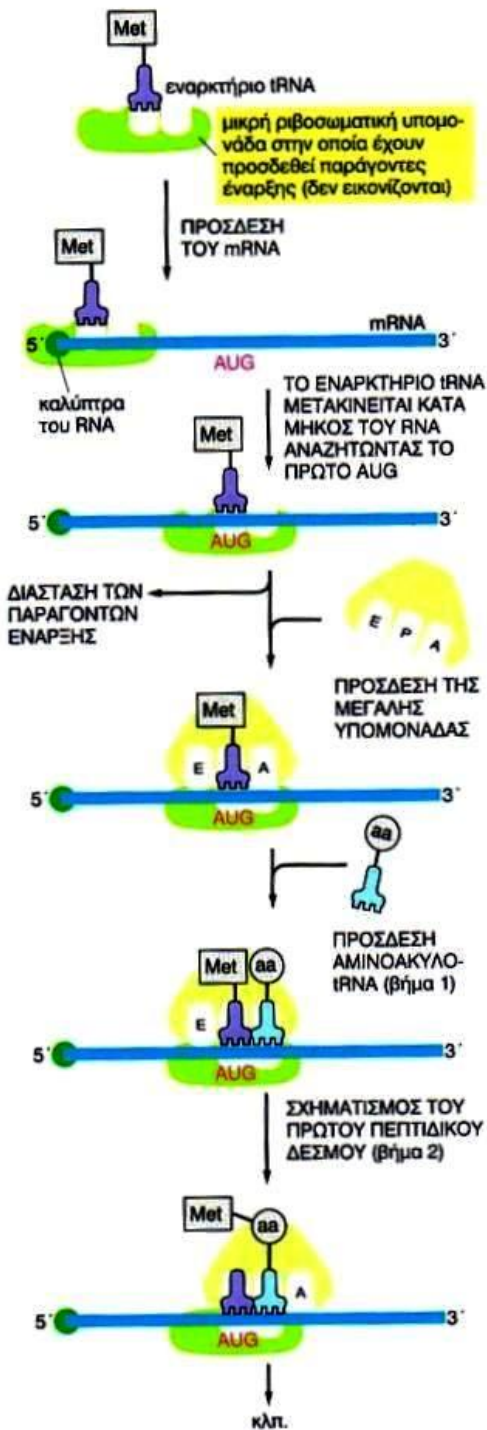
Met

εναρκτήριο tRNA

μικρή ριβοσωματική υπομονάδα στην οποία έχουν προσδεθεί παράγοντες έναρξης (δεν εικονίζονται)

ΠΡΟΣΔΕΣΗ ΤΟΥ mRNA

Met

mRNA

5΄

3΄

AUG

καλύπτρα του RNA

ΤΟ ΕΝΑΡΚΤΗΡΙΟ tRNA ΜΕΤΑΚΙΝΕΙΤΑΙ ΚΑΤΑ ΜΗΚΟΣ ΤΟΥ RNA ΑΝΑΖΗΤΩΝΤΑΣ ΤΟ ΠΡΩΤΟ AUG

Met

5΄

AUG

3΄

ΔΙΑΣΤΑΣΗ ΤΩΝ ΠΑΡΑΓΟΝΤΩΝ ΕΝΑΡΞΗΣ

E P A

ΠΡΟΣΔΕΣΗ ΤΗΣ ΜΕΓΑΛΗΣ ΥΠΟΜΟΝΑΔΑΣ

Met

E

A

5΄

AUG

3΄

aa

ΠΡΟΣΔΕΣΗ ΑΜΙΝΟΑΚΥΛΟ-tRNA (βήμα 1)

Met

aa

E

5΄

AUG

3΄

ΣΧΗΜΑΤΙΣΜΟΣ ΤΟΥ ΠΡΩΤΟΥ ΠΕΠΤΙΔΙΚΟΥ ΔΕΣΜΟΥ (βήμα 2)

Met

aa

A

5΄

AUG

3΄

κλπ.